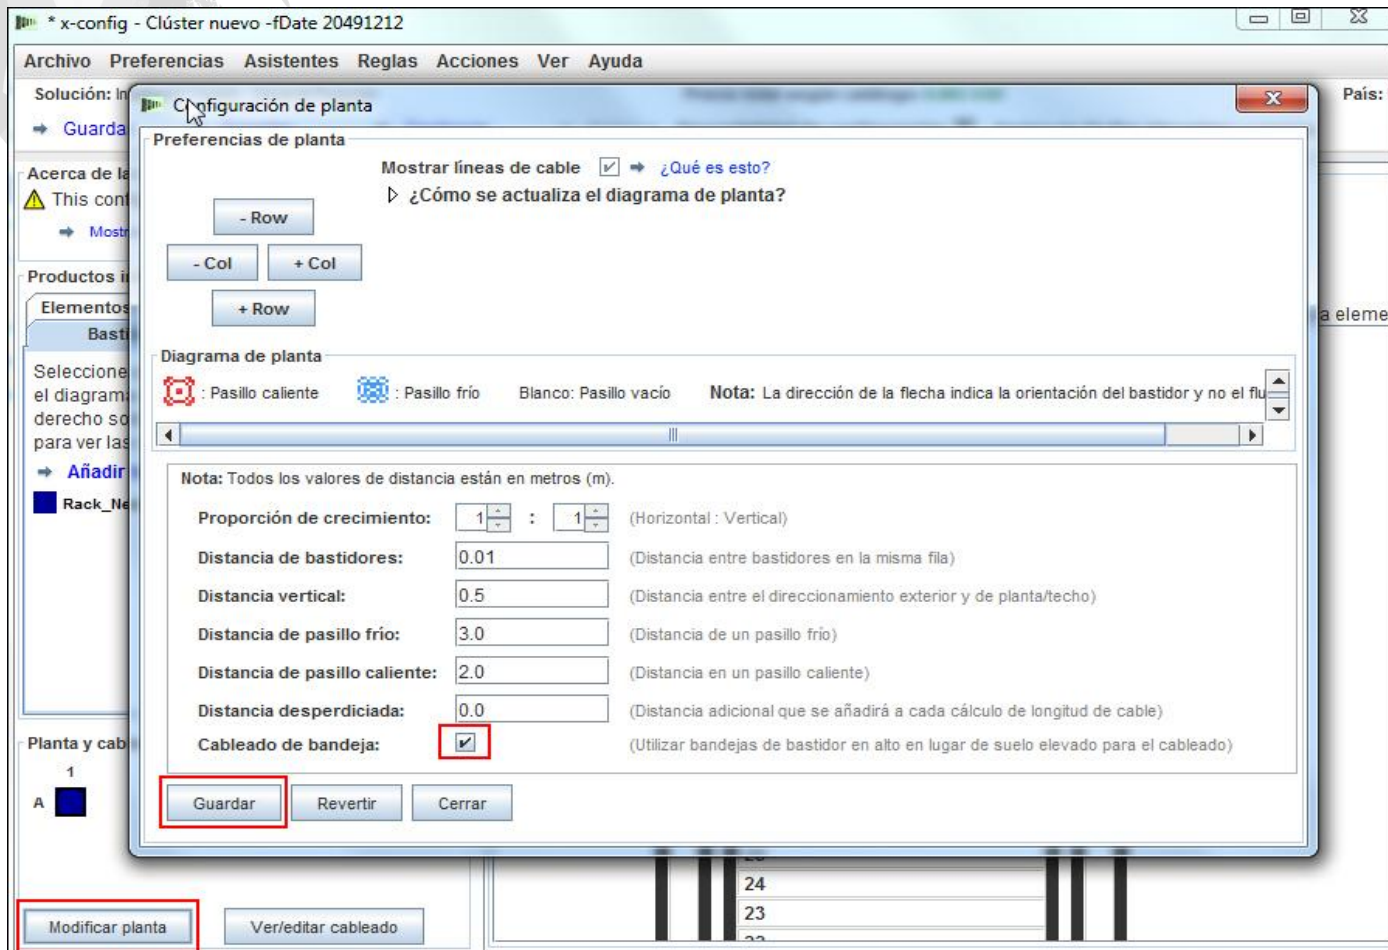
* x-config - Clúster nuevo -fDate 20491212

Archivo Preferencias Asistentes Reglas Acciones Ver Ayuda

Solución: In

Guarda

País:

Acerca de la

This conf

Mostr

Productos i

Elementos

Basti

Seleccione el diagrama derecho so para ver las

Añadir

Rack_Ne

a eleme

Planta y cab

1

A

Modificar planta

Ver/editar cableado

24

23

Configuración de planta

Preferencias de planta

Mostrar líneas de cable ✓ ¿Qué es esto?

¿Cómo se actualiza el diagrama de planta?

- Row

- Col

+ Col

+ Row

Diagrama de planta

: Pasillo caliente : Pasillo frío Blanco: Pasillo vacío Nota: La dirección de la flecha indica la orientación del bastidor y no el flu

Nota: Todos los valores de distancia están en metros (m).

| | | |
|---|---|---|
| Proporción de crecimiento: | 1 : 1 | (Horizontal : Vertical) |
| Distancia de bastidores: | 0.01 | (Distancia entre bastidores en la misma fila) |
| Distancia vertical: | 0.5 | (Distancia entre el direccionamiento exterior y de planta/techo) |
| Distancia de pasillo frío: | 3.0 | (Distancia de un pasillo frío) |
| Distancia de pasillo caliente: | 2.0 | (Distancia en un pasillo caliente) |
| Distancia desperdiciada: | 0.0 | (Distancia adicional que se añadirá a cada cálculo de longitud de cable) |
| Cableado de bandeja: | ✓ | (Utilizar bandejas de bastidor en alto en lugar de suelo elevado para el cableado) |

Guardar Revertir Cerrar